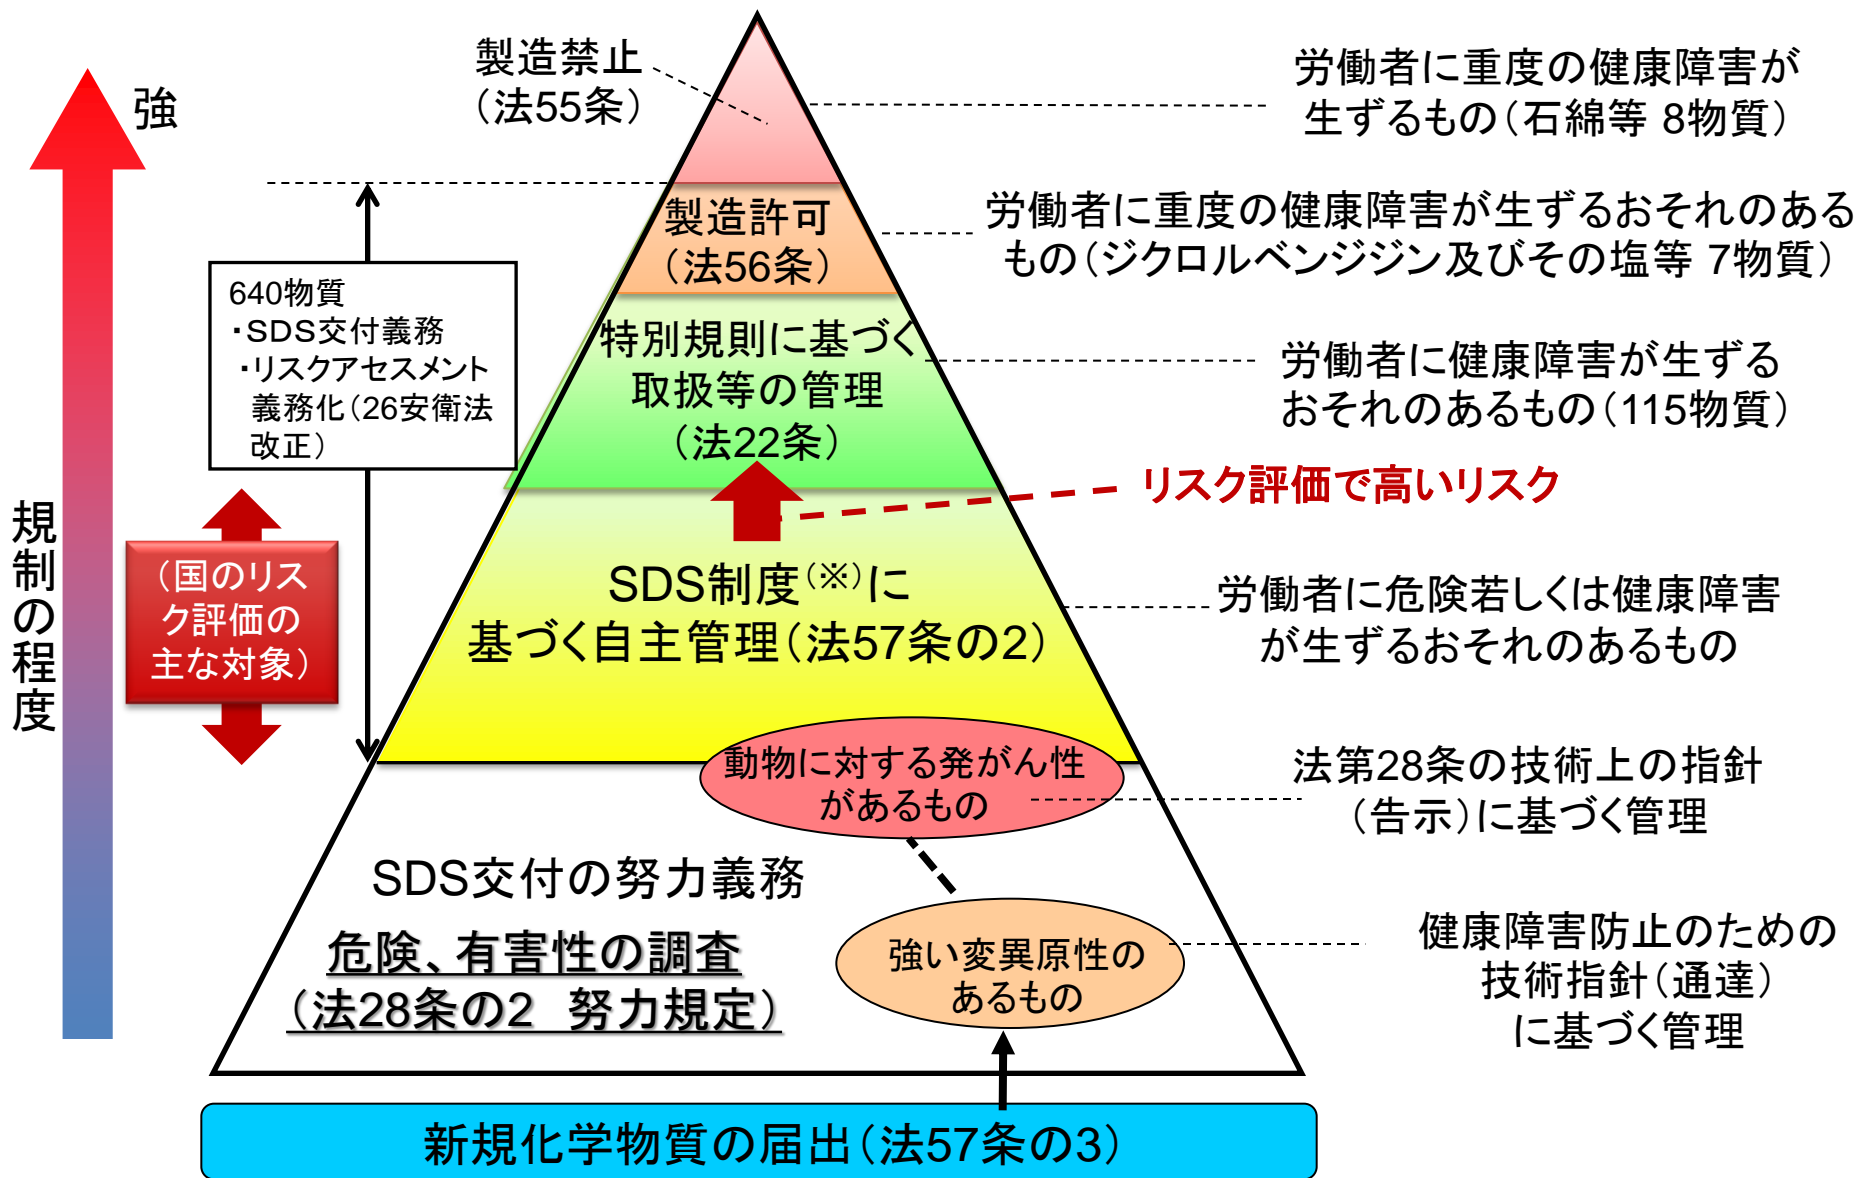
強

規制の程度

製造禁止
（法55条）

労働者に重度の健康障害が生ずるもの（石綿等 8物質）

製造許可
（法56条）

労働者に重度の健康障害が生ずるおそれのあるもの（ジクロルベンジジン及びその塩等 7物質）

640物質
・SDS交付義務
・リスクアセスメント義務化（26安衛法改正）

特別規則に基づく取扱等の管理
（法22条）

労働者に健康障害が生ずるおそれのあるもの（115物質）

リスク評価で高いリスク

（国のリスク評価の主な対象）

SDS制度$^{(※)}$に基づく自主管理（法57条の2）

労働者に危険若しくは健康障害が生ずるおそれのあるもの

動物に対する発がん性があるもの

法第28条の技術上の指針（告示）に基づく管理

SDS交付の努力義務

危険、有害性の調査
（法28条の2　努力規定）

強い変異原性のあるもの

健康障害防止のための技術指針（通達）に基づく管理

新規化学物質の届出（法57条の3）